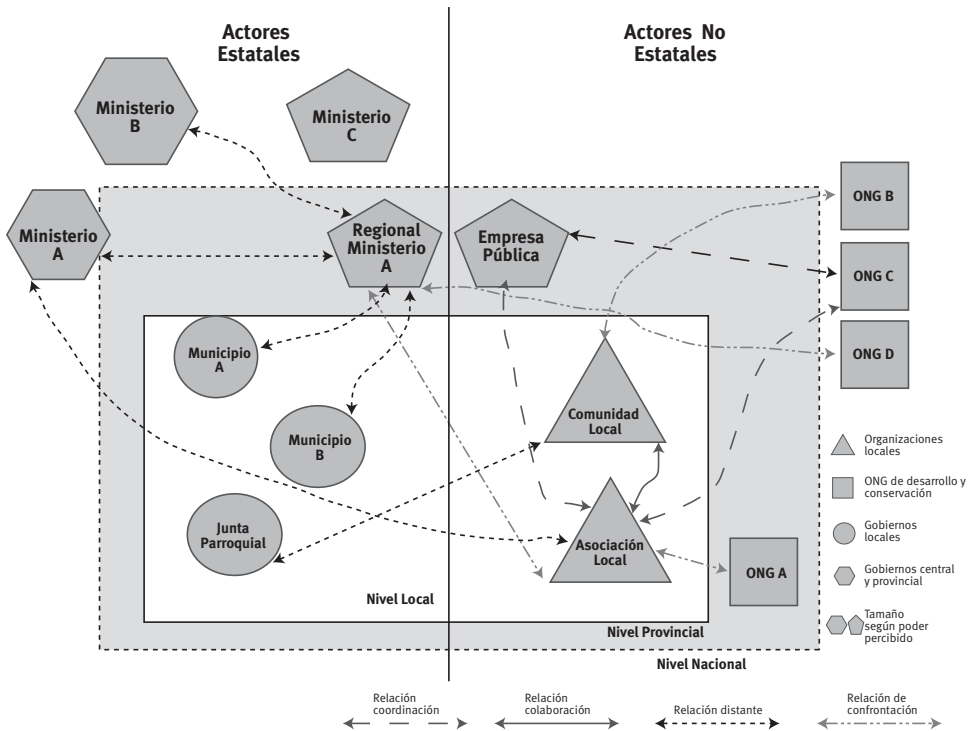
Actores Estatales

Actores No Estatales

Ministerio B

Ministerio C

Ministerio A

Regional Ministerio A

Empresa Pública

ONG B

ONG C

ONG D

Municipio A

Municipio B

Junta Parroquial

Comunidad Local

Asociación Local

ONG A

Nivel Local

Nivel Provincial

Nivel Nacional

Organizaciones locales

ONG de desarrollo y conservación

Gobiernos locales

Gobiernos central y provincial

Tamaño según poder percibido

Relación coordinación

Relación colaboración

Relación distante

Relación de confrontación